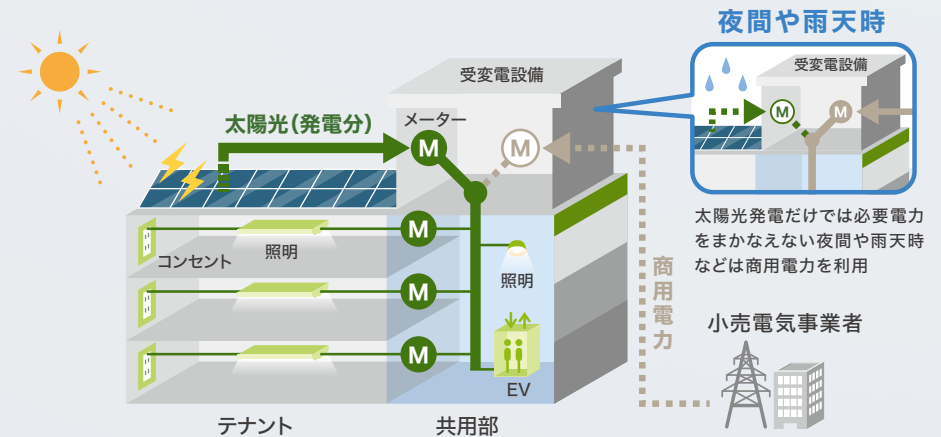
夜間や雨天時

受変電設備

M

M

太陽光発電だけでは必要電力をまかなえない夜間や雨天時などは商用電力を利用

受変電設備

太陽光(発電分)

メーター

M

M

M

M

M

コンセント

照明

照明

EV

商用電力

小売電気事業者

テナント

共用部